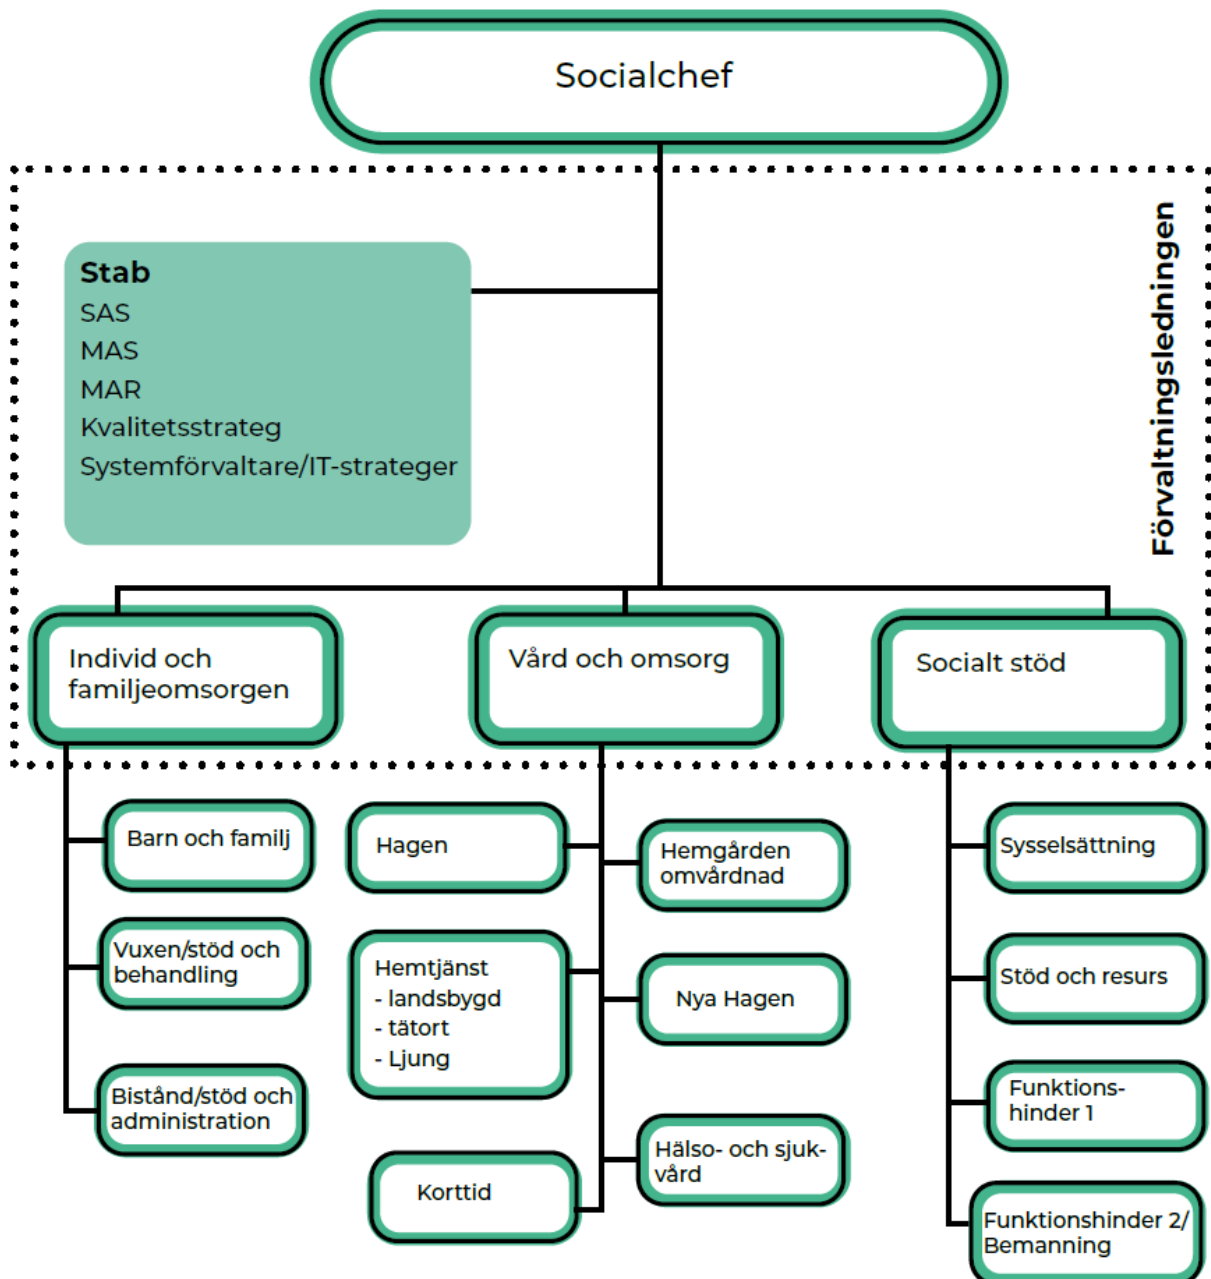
Socialchef

Stab
SAS
MAS
MAR
Kvalitetsstrateg
Systemförvaltare/IT-strateger

Förvaltningsledningen

Individ och familjeomsorgen

Vård och omsorg

Socialt stöd

Barn och familj

Vuxen/stöd och behandling

Bistånd/stöd och administration

Hagen

Hemtjänst
- landsbygd
- tätort
- Ljung

Korttid

Hemgården omvårdnad

Nya Hagen

Hälso- och sjukvård

Sysselsättning

Stöd och resurs

Funktionshinder 1

Funktionshinder 2/ Bemanning